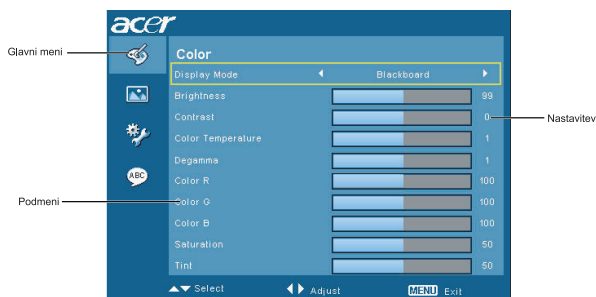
acer

Glavni meni

Color

Display Mode ◀ Blackboard ▶

Brightness 99

Contrast 0

Nastavitev

Color Temperature 1

Degamma 1

ABC

Color R 100

Podmeni

Color G 100

Color B 100

Saturation 50

Tint 50

▲▼ Select ◀▶ Adjust MENU Exit